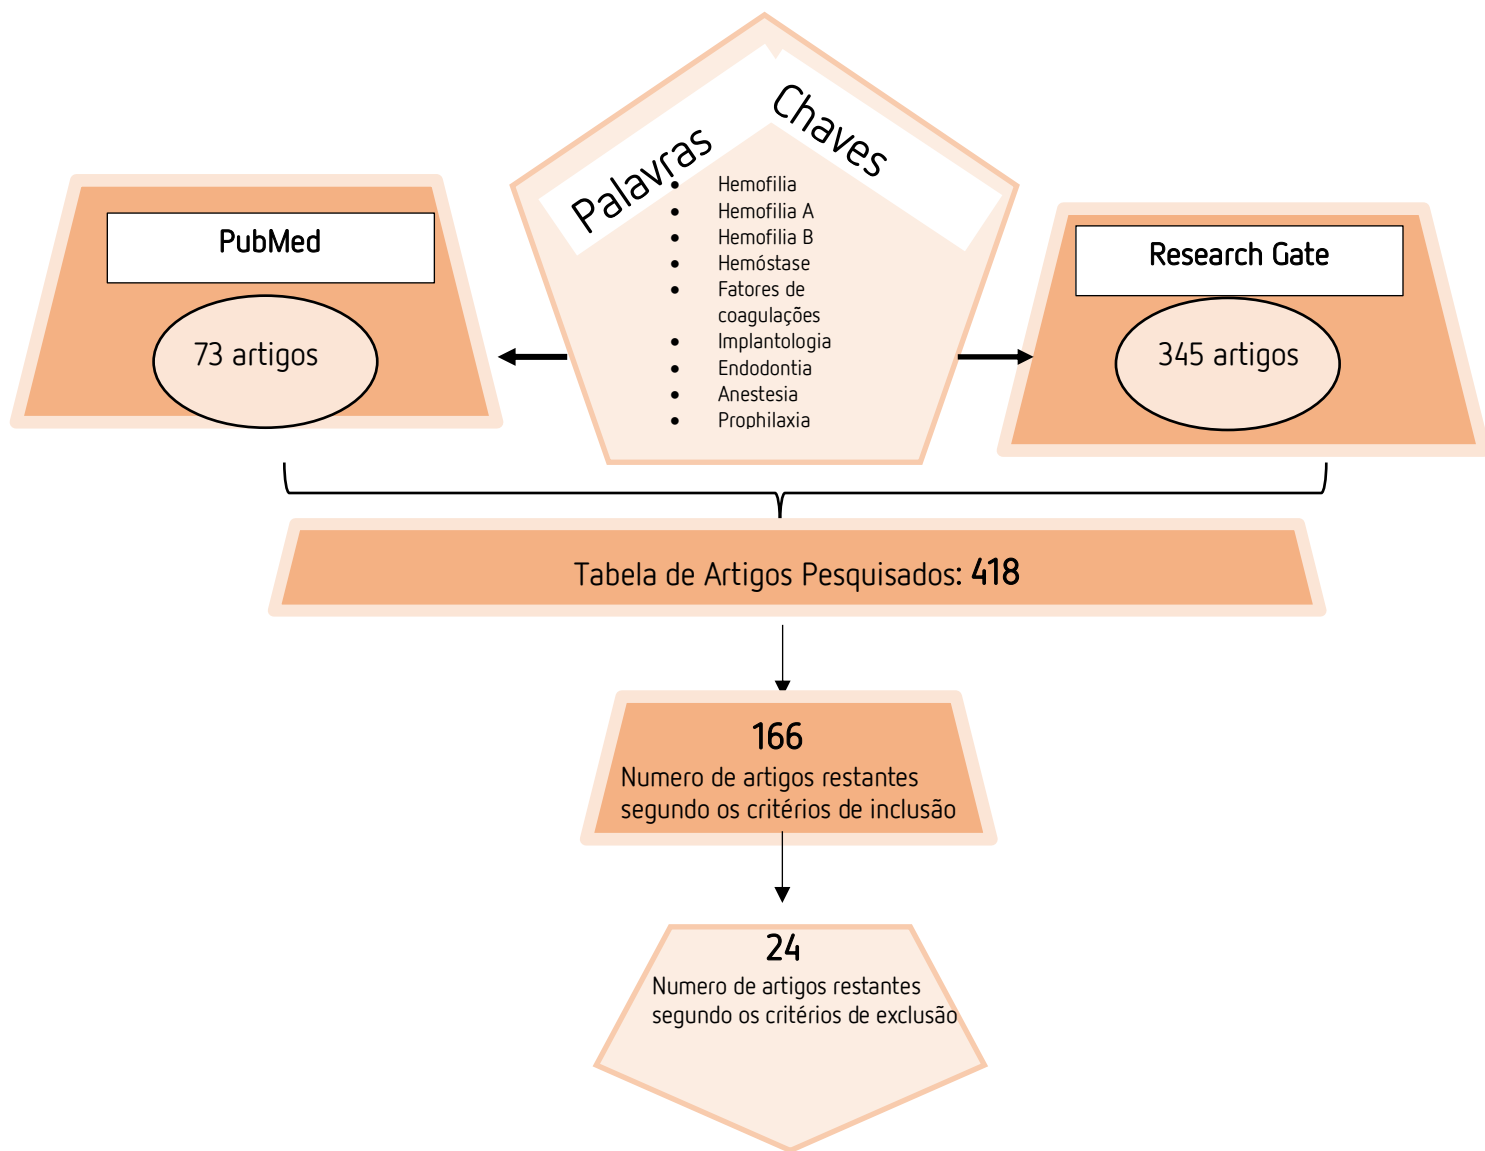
Palavras Chaves

- Hemofilia
- Hemofilia A
- Hemofilia B
- Hemóstase
- Fatores de coagulações
- Implantologia
- Endodontia
- Anestesia
- Prophilaxia

PubMed

73 artigos

Research Gate

345 artigos

Tabela de Artigos Pesquisados: 418

166
Numero de artigos restantes segundo os critérios de inclusão

24
Numero de artigos restantes segundo os critérios de exclusão